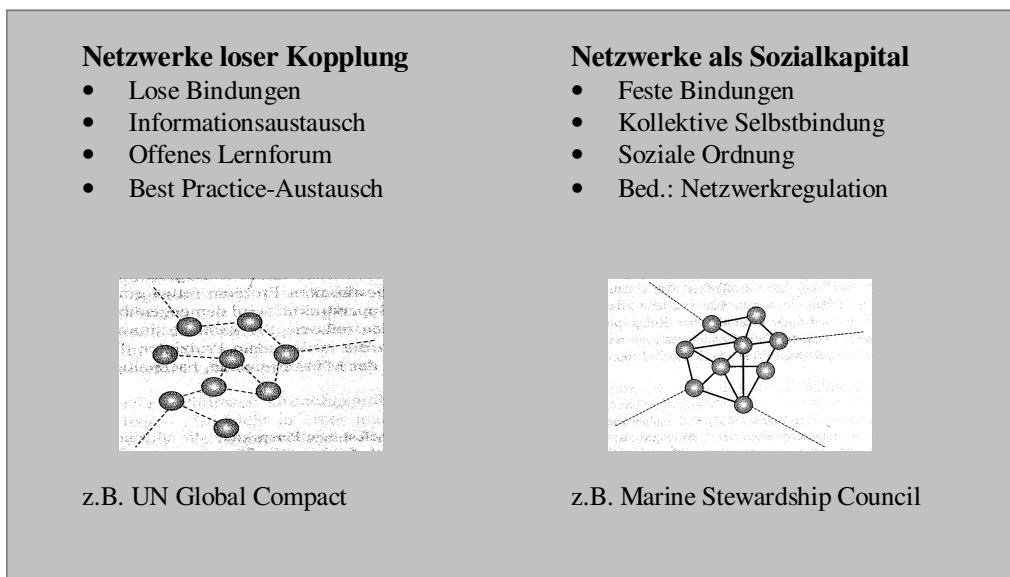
**Netzwerke loser Kopplung**
- Lose Bindungen
- Informationsaustausch
- Offenes Lernforum
- Best Practice-Austausch

z.B. UN Global Compact

**Netzwerke als Sozialkapital**
- Feste Bindungen
- Kollektive Selbstbindung
- Soziale Ordnung
- Bed.: Netzwerkregulation

z.B. Marine Stewardship Council